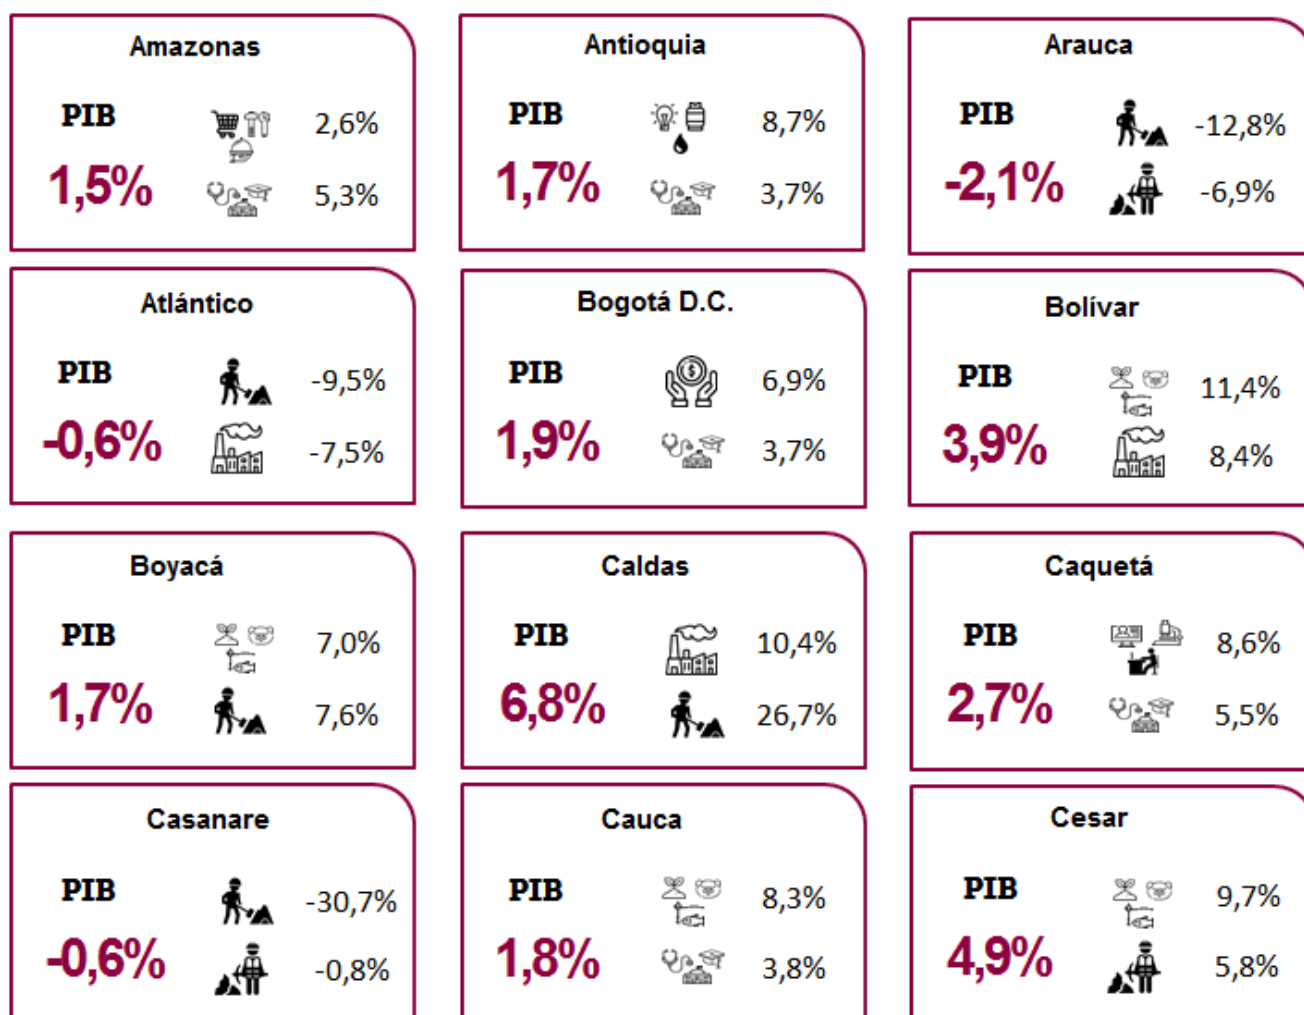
Amazonas
PIB
1,5%
2,6%
5,3%

Antioquia
PIB
1,7%
8,7%
3,7%

Arauca
PIB
-2,1%
-12,8%
-6,9%

Atlántico
PIB
-0,6%
-9,5%
-7,5%

Bogotá D.C.
PIB
1,9%
6,9%
3,7%

Bolívar
PIB
3,9%
11,4%
8,4%

Boyacá
PIB
1,7%
7,0%
7,6%

Caldas
PIB
6,8%
10,4%
26,7%

Caquetá
PIB
2,7%
8,6%
5,5%

Casanare
PIB
-0,6%
-30,7%
-0,8%

Cauca
PIB
1,8%
8,3%
3,8%

Cesar
PIB
4,9%
9,7%
5,8%